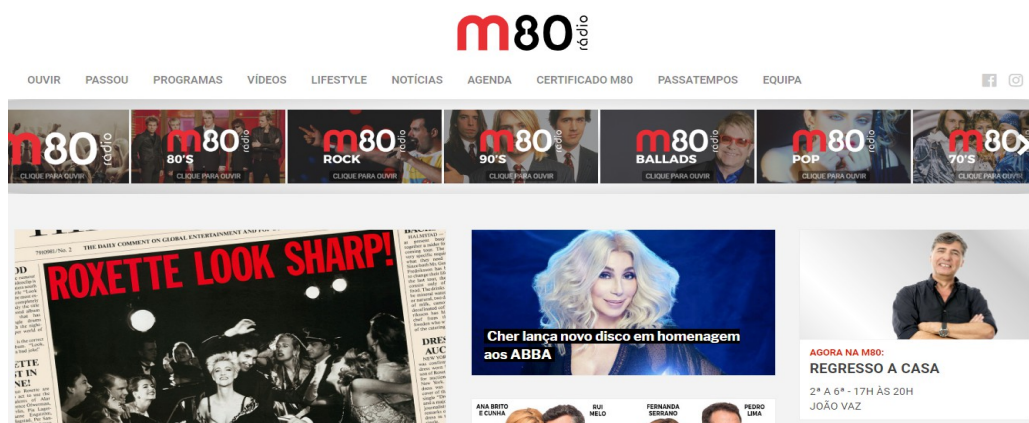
m80 rádio

OUVIR PASSOU PROGRAMAS VÍDEOS LIFESTYLE NOTÍCIAS AGENDA CERTIFICADO M80 PASSATEMPOS EQUIPA

m80 rádio
CLIQUE PARA OUVIR

m80 rádio 80'S
CLIQUE PARA OUVIR

m80 rádio ROCK
CLIQUE PARA OUVIR

m80 rádio 90'S
CLIQUE PARA OUVIR

m80 rádio BALLADS
CLIQUE PARA OUVIR

m80 rádio POP
CLIQUE PARA OUVIR

m80 rádio 70'S
CLIQUE PARA OUVIR

THE DAILY COMMENT ON GLOBAL ENTERTAINMENT AND
ROXETTE LOOK SHARP!

Cher lança novo disco em homenagem aos ABBA

ANA BRITO E CUNHA
RUI MELO
FERNANDA SERRANO
PEDRO LIMA

AGORA NA M80:
REGRESSO A CASA
2ª A 6ª - 17H ÀS 20H
JOÃO VAZ